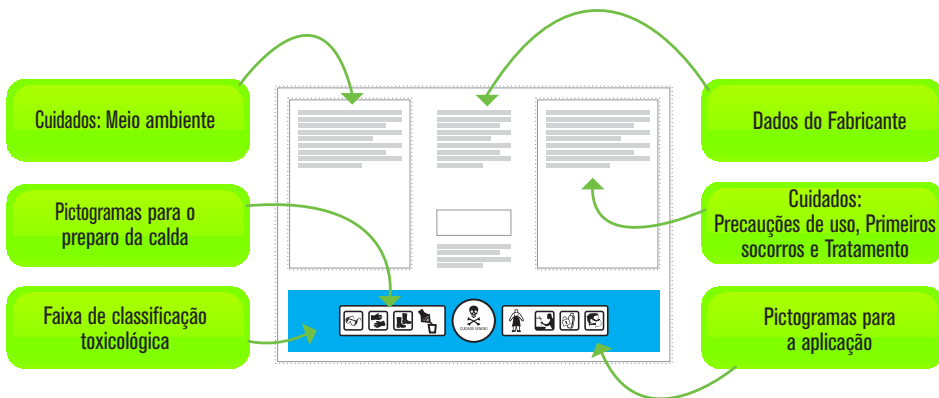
Cuidados: Meio ambiente

Pictogramas para o preparo da calda

Faixa de classificação toxicológica

Dados do Fabricante

Cuidados:
Precauções de uso, Primeiros socorros e Tratamento

Pictogramas para a aplicação

CUIDADO VENENO